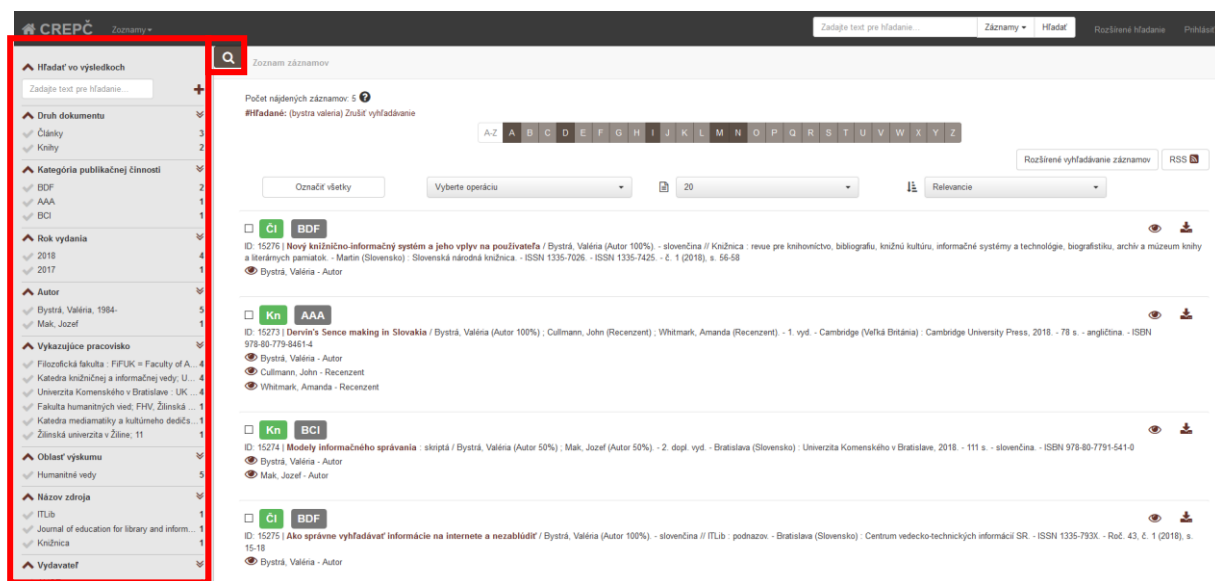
CREPČ Zoznamy

Zadajte text pre hľadanie... Záznamy Hľadať Rozšírené hľadanie Prihlásiť

Hľadať vo výsledkoch
Zadajte text pre hľadanie...

Druh dokumentu
Články 3
Knihy 2

Kategória publikačnej činnosti
BDF 2
AAA 1
BCI 1

Rok vydania
2018 4
2017 1

Autor
Bystrá, Valéria, 1984- 5
Mak, Jozef 1

Vykazujúce pracovisko
Filozofická fakulta : FiFUK = Faculty of A... 4
Katedra knižničnej a informačnej vedy; U... 4
Univerzita Komenského v Bratislave : UK ... 4
Fakulta humanitných vied; FHV; Žilinská ... 1
Katedra mediamatiky a kultúrneho dedič... 1
Žilinská univerzita v Žiline; 11 1

Oblasť výskumu
Humanitné vedy 5

Názov zdroja
ITLib 1
Journal of education for library and inform... 1
Knižnica 1

Vydavateľ

Zoznam záznamov

Počet nájdených záznamov: 5
#Hľadané: (bystra valeria) Zrušiť vyhľadávanie

A-Z A B C D E F G H I J K L M N O P Q R S T U V W X Y Z

Rozšírené vyhľadávanie záznamov RSS

Označiť všetky Vyberte operáciu 20 Relevancie

Čl BDF
ID: 15276 | Nový knižnično-informačný systém a jeho vplyv na používateľa / Bystrá, Valéria (Autor 100%). - slovenčina // Knižnica : revue pre knihovníctvo, bibliografiu, knižnú kultúru, informačné systémy a technológie, biografistiku, archív a múzeum knihy a literárnych pamiatok. - Martin (Slovensko) : Slovenská národná knižnica. - ISSN 1335-7026. - ISSN 1335-7425. - č. 1 (2018), s. 56-58
Bystrá, Valéria - Autor

Kn AAA
ID: 15273 | Dervin's Sence making in Slovakia / Bystrá, Valéria (Autor 100%) ; Cullmann, John (Recenzent) ; Whitmark, Amanda (Recenzent). - 1. vyd. - Cambridge (Veľká Británia) : Cambridge University Press, 2018. - 78 s. - angličtina. - ISBN 978-80-779-8461-4
Bystrá, Valéria - Autor
Cullmann, John - Recenzent
Whitmark, Amanda - Recenzent

Kn BCI
ID: 15274 | Modely informačného správania : skriptá / Bystrá, Valéria (Autor 50%) ; Mak, Jozef (Autor 50%). - 2. dopl. vyd. - Bratislava (Slovensko) : Univerzita Komenského v Bratislave, 2018. - 111 s. - slovenčina. - ISBN 978-80-7791-541-0
Bystrá, Valéria - Autor
Mak, Jozef - Autor

Čl BDF
ID: 15275 | Ako správne vyhľadávať informácie na internete a nezablúdiť / Bystrá, Valéria (Autor 100%). - slovenčina // ITLib : podnazov. - Bratislava (Slovensko) : Centrum vedecko-technických informácií SR. - ISSN 1335-793X. - Roč. 43, č. 1 (2018), s. 15-18
Bystrá, Valéria - Autor